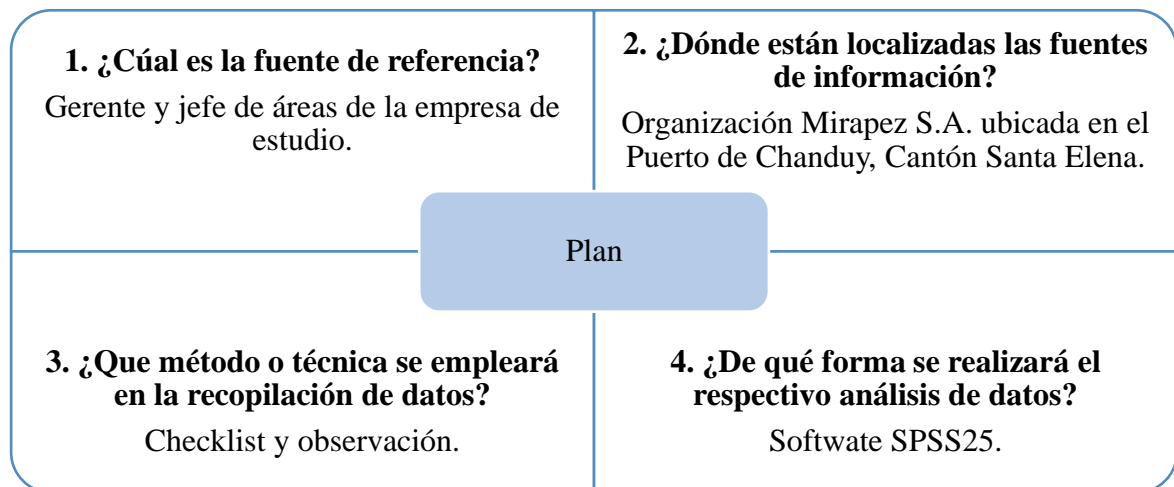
1. ¿Cúal es la fuente de referencia?

Gerente y jefe de áreas de la empresa de estudio.

2. ¿Dónde están localizadas las fuentes de información?

Organización Mirapez S.A. ubicada en el Puerto de Chanduy, Cantón Santa Elena.

Plan

3. ¿Que método o técnica se empleará en la recopilación de datos?

Checklist y observación.

4. ¿De qué forma se realizará el respectivo análisis de datos?

Softwate SPSS25.